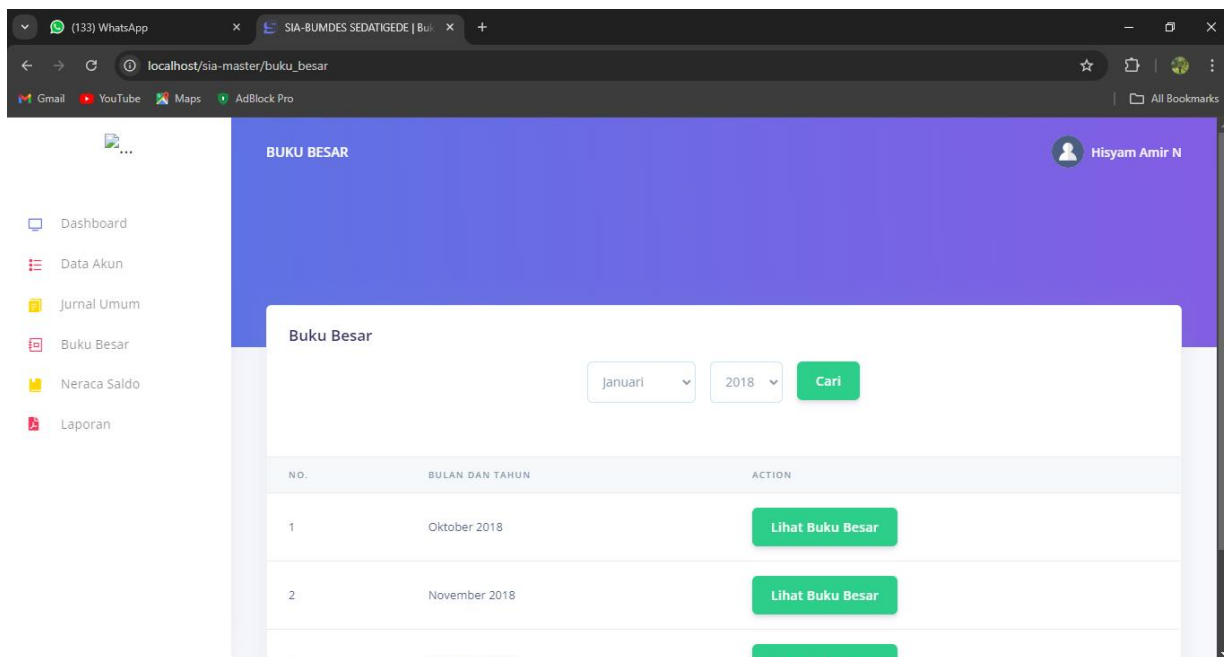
(133) WhatsApp
SIA-BUMDES SEDATIGEDE | Bu
localhost/sia-master/buku_besar
Gmail YouTube Maps AdBlock Pro
All Bookmarks

...

Dashboard
Data Akun
Jurnal Umum
Buku Besar
Neraca Saldo
Laporan

BUKU BESAR
Hisyam Amir N

Buku Besar
Januari 2018 Cari

| NO. | BULAN DAN TAHUN | ACTION |
|---|---|---|
| 1 | Oktober 2018 | Lihat Buku Besar |
| 2 | November 2018 | Lihat Buku Besar |